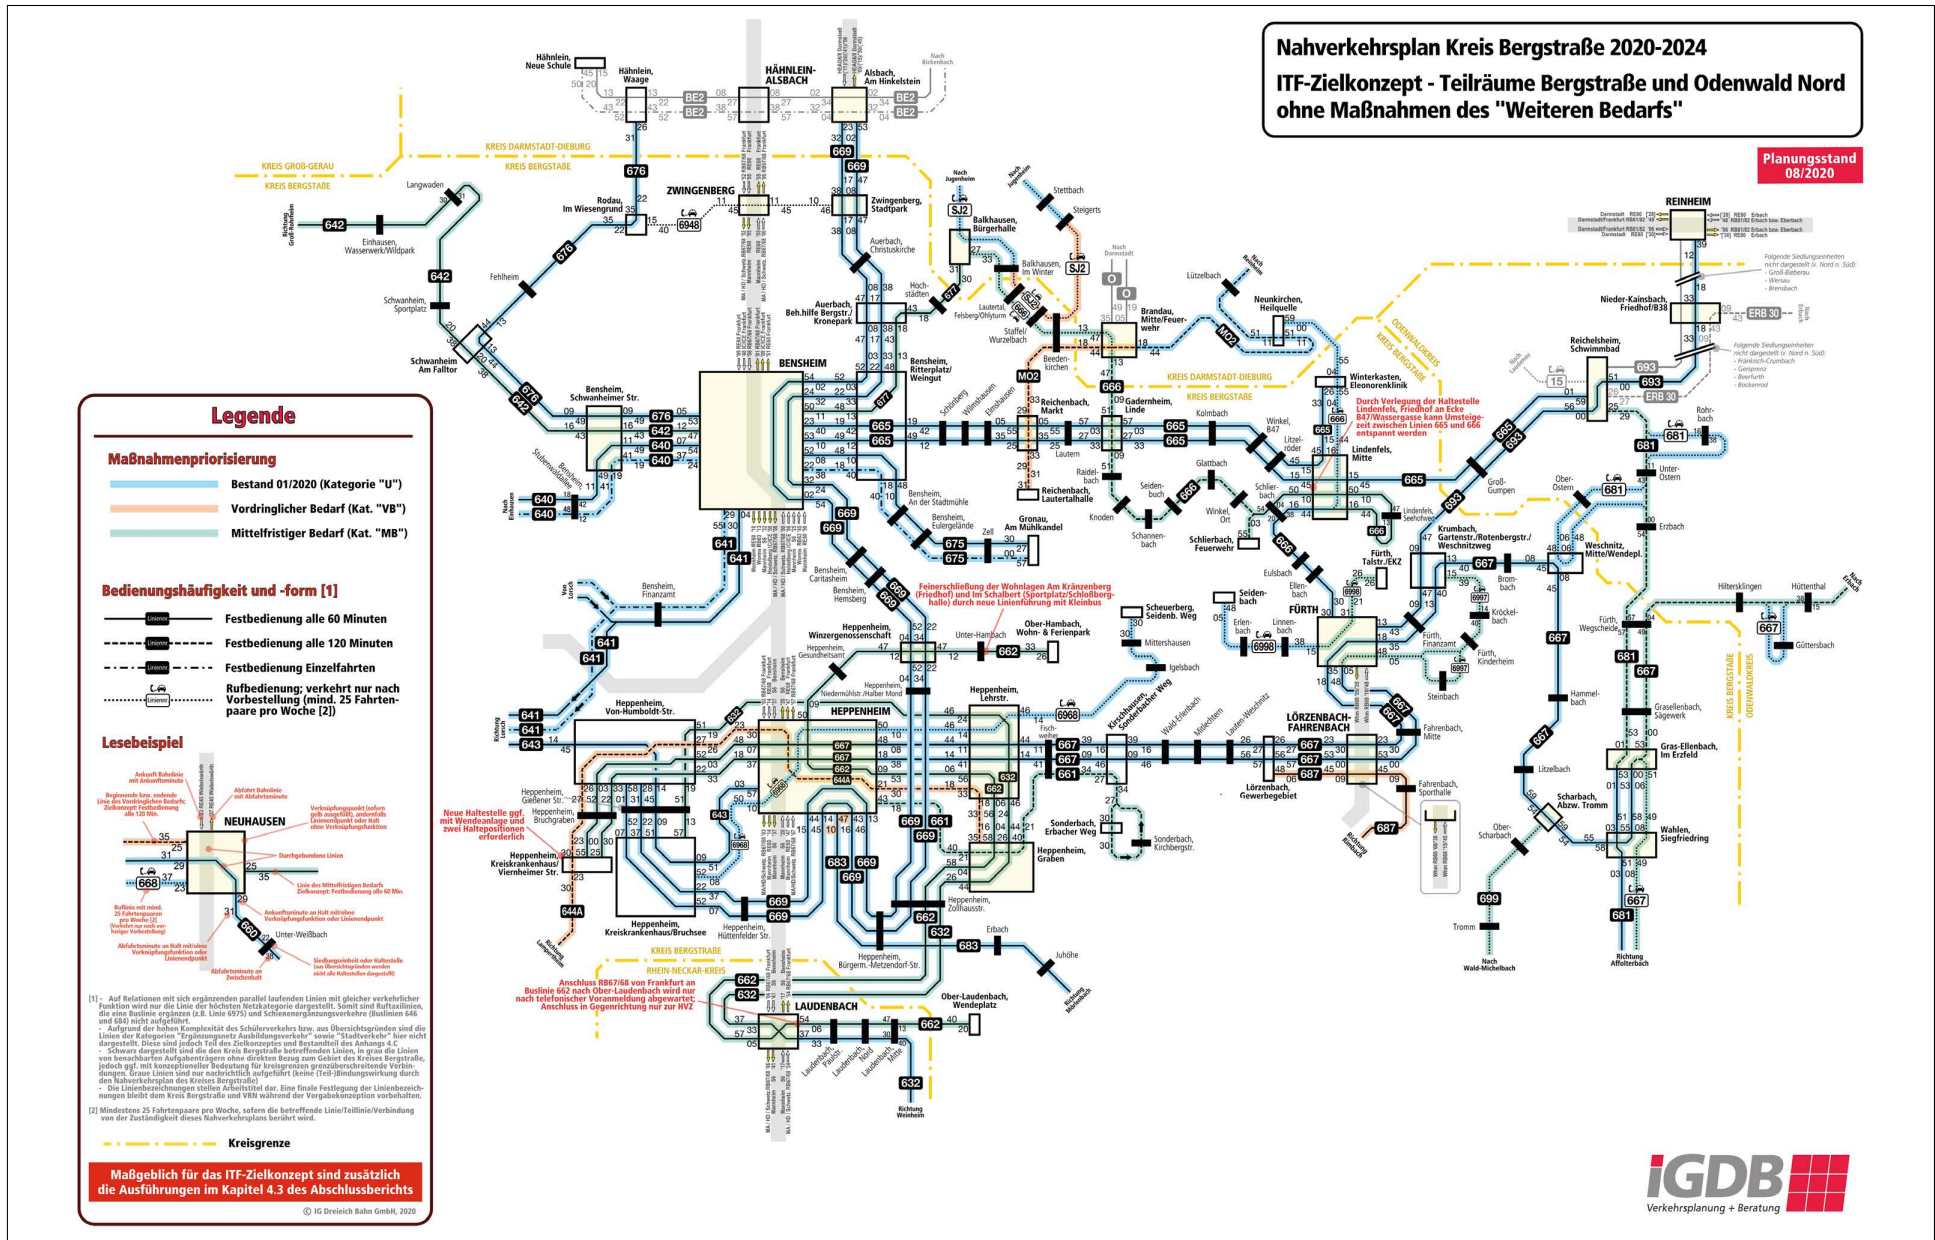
Nahverkehrsplan Kreis Bergstraße 2020-2024
ITF-Zielkonzept - Teilräume Bergstraße und Odenwald Nord ohne Maßnahmen des "Weiteren Bedarfs"

Planungsstand 08/2020

Legende

Maßnahmenpriorisierung
Bestand 01/2020 (Kategorie "U")
Vordringlicher Bedarf (Kat. "VB")
Mittelfristiger Bedarf (Kat. "MB")

Bedienungshäufigkeit und -form [1]
Festbedienung alle 60 Minuten
Festbedienung alle 120 Minuten
Festbedienung Einzelfahrten
Rufbedienung; verkehrt nur nach Vorbestellung (mind. 25 Fahrtenpaare pro Woche [2])

Lesebeispiel
NEUHAUSEN
Unter-Weißbach
668
660

[1] - Auf Relationen mit sich ergänzenden parallel laufenden Linien mit gleicher verkehrlicher Funktion wird nur die Linie der höchsten Netzkategorie dargestellt. Somit sind Ruftaxilinien, die eine Buslinie ergänzen (z.B. Linie 6975) und Schienenergänzungsverkehre (Buslinien 646 und 684) nicht aufgeführt.
- Aufgrund der hohen Komplexität des Schülerverkehrs bzw. aus Übersichtsgründen sind die Linien der Kategorien "Ergänzungsnetz Ausbildungsverkehr" sowie "Stadtverkehr" hier nicht dargestellt. Diese sind jedoch Teil des Zielkonzeptes und Bestandteil des Anhangs 4.C
- Schwarz dargestellt sind die den Kreis Bergstraße betreffenden Linien, in grau die Linien von benachbarten Aufgabenträgern ohne direkten Bezug zum Gebiet des Kreises Bergstraße, jedoch ggf. mit konzeptioneller Bedeutung für kreisgrenzen grenzüberschreitende Verbindungen. Graue Linien sind nur nachrichtlich aufgeführt (keine (Teil-)Bindungswirkung durch den Nahverkehrsplan des Kreises Bergstraße)
- Die Liniennummerierungen stellen Arbeitstitel dar. Eine finale Festlegung der Liniennummern bleibt dem Kreis Bergstraße und VRN während der Vergabekonzeption vorbehalten.
[2] Mindestens 25 Fahrtenpaare pro Woche, sofern die betreffende Linie/Teillinie/Verbindung von der Zuständigkeit dieses Nahverkehrsplans berührt wird.

Kreisgrenze

Maßgeblich für das ITF-Zielkonzept sind zusätzlich die Ausführungen im Kapitel 4.3 des Abschlussberichts

© IG Dreieich Bahn GmbH, 2020

KREIS GROß-GERAU
KREIS BERGSTRAßE
KREIS DARMSTADT-DIEBURG
KREIS BERGSTRAßE
ODENWALDKREIS
RHEIN-NECKAR-KREIS

Hähnlein, Neue Schule
Hähnlein, Waage
HÄHNLEIN-ALSBACH
Alsbach, Am Hinkelstein
Rodau, Im Wiesengrund
ZWINGENBERG
Zwingenberg, Stadtpark
Langwaden
Einhausen, Wasserwerk/Wildpark
Fehlheim
Schwanheim, Sportplatz
Schwanheim Am Falltor
Bensheim, Schwanheimer Str.
BENSHEIM
Auerbach, Christuskirche
Auerbach, Beh.hilfe Bergstr./Kronepark
Hochstädten
Bensheim, Ritterplatz/Weingut
Bensheim, An der Stadtmühle
Bensheim, Eulergelände
Zell
Gronau, Am Mühlkanal
Bensheim, Finanzamt
Bensheim, Caritasheim
Bensheim, Hemsberg
Balkhausen, Bürgerhalle
Balkhausen, Im Winter
Stettbach
Steigerts
Lautertal, Felsberg/Ohlyturm
Staffel/Wurzelbach
Beedenkirchen
Brandau, Mitte/Feuerwehr
Lützelbach
Neunkirchen, Heilquelle
Reichenbach, Markt
Reichenbach, Lautertalhalle
Lautern
Gadernheim, Linde
Kolmbach
Raidelbach
Seidenbuch
Knoden
Schannenbach
Glattbach
Winkel, Ort
Schlierbach, Feuerwehr
Winkel, B47
Lindenfels, Mitte
Winterkasten, Eleonorenklinik
Durch Verlegung der Haltestelle Lindenfels, Friedhof an Ecke B47/Wassergasse kann Umsteigezeit zwischen Linien 665 und 666 entspannt werden
Lindenfels, Seehofweg
Fürth, Talstr./EKZ
Krumbach, Gartenstr./Rotenbergstr./Weschnitzweg
Brombach
Kröckelbach
Fürth, Finanzamt
Fürth, Kinderheim
Steinbach
FÜRTH
Erlenbach
Linnenbach
Ellenbach
Eulsbach
Seidenbach
Scheuerberg, Seidenb. Weg
Mittershausen
Igelsbach
Kirschhausen, Sonderbacher Weg
Wald-Erlenbach
Mittlechtern
Lauten-Weschnitz
LÖRZENBACH-FAHRENBACH
Lörzenbach, Gewerbegebiet
Fahrenbach, Mitte
Fahrenbach, Sporthalle
Sonderbach, Erbacher Weg
Sonderbach, Kirchbergstr.
Feinerschließung der Wohnlagen Am Kränzenberg (Friedhof) und im Schalbert (Sportplatz/Schloßberghalle) durch neue Linienführung mit Kleinbus
Heppenheim, Winzergenossenschaft
Heppenheim, Gesundheitsamt
Unter-Hambach
Ober-Hambach, Wohn- & Ferienpark
Heppenheim, Niedermühlstr./Halber Mond
HEPPENHEIM
Heppenheim, Von-Humboldt-Str.
Heppenheim, Lehrstr.
Heppenheim, Gießener Str.
Heppenheim, Bruchgraben
Neue Haltestelle ggf. mit Wendeanlage und zwei Haltepositionen erforderlich
Heppenheim, Kreiskrankenhaus/Viernheimer Str.
Heppenheim, Kreiskrankenhaus/Bruchsee
Heppenheim, Hüttenfelder Str.
Heppenheim, Graben
Heppenheim, Zollhausstr.
Heppenheim, Bürgerm.-Metzendorf-Str.
Erbach
Juhöhe
Fischweiher
LAUDENBACH
Ober-Laudenbach, Wendeplatz
Anschluss RB67/68 von Frankfurt an Buslinie 662 nach Ober-Laudenbach wird nur nach telefonischer Voranmeldung abgewartet; Anschluss in Gegenrichtung nur zur HVZ
Laudenbach, Paulstr.
Laudenbach, Nord
Laudenbach, Mitte
Richtung Weinheim
Richtung Lampertheim
Richtung Lorsch
Richtung Einhausen
Richtung Groß-Rohrheim
REINHEIM
Nieder-Kainsbach, Friedhof/B38
Reichelsheim, Schwimmbad
Rohrbach
Unter-Ostern
Ober-Ostern
Groß-Gumpen
Erzbach
Weschnitz, Mitte/Wendepl.
Hiltersklingen
Hüttenthal
Fürth, Wegscheide
Güttersbach
Hammelbach
Grasellenbach, Sägewerk
Gras-Ellenbach, Im Erzfeld
Litzelbach
Scharbach, Abzw. Tromm
Ober-Scharbach
Wahlen, Siegfriedring
Tromm
Nach Wald-Michelbach
Richtung Affolterbach
Folgende Siedlungseinheiten nicht dargestellt (v. Nord n. Süd): - Groß-Bieberau - Wersau - Brensbach
Folgende Siedlungseinheiten nicht dargestellt (v. Nord n. Süd): - Fränkisch-Crumbach - Gersprenz - Beerfurth - Bockenrod
KREIS BERGSTRAßE ODENWALDKREIS
642 676 6948 669 641 640 665 666 675 677 662 667 668 681 683 687 693 699 632 643 644A 661 660 6968 6997 6998 SJ2 MO2 BE2 ERB 30 15
iGDB Verkehrsplanung + Beratung